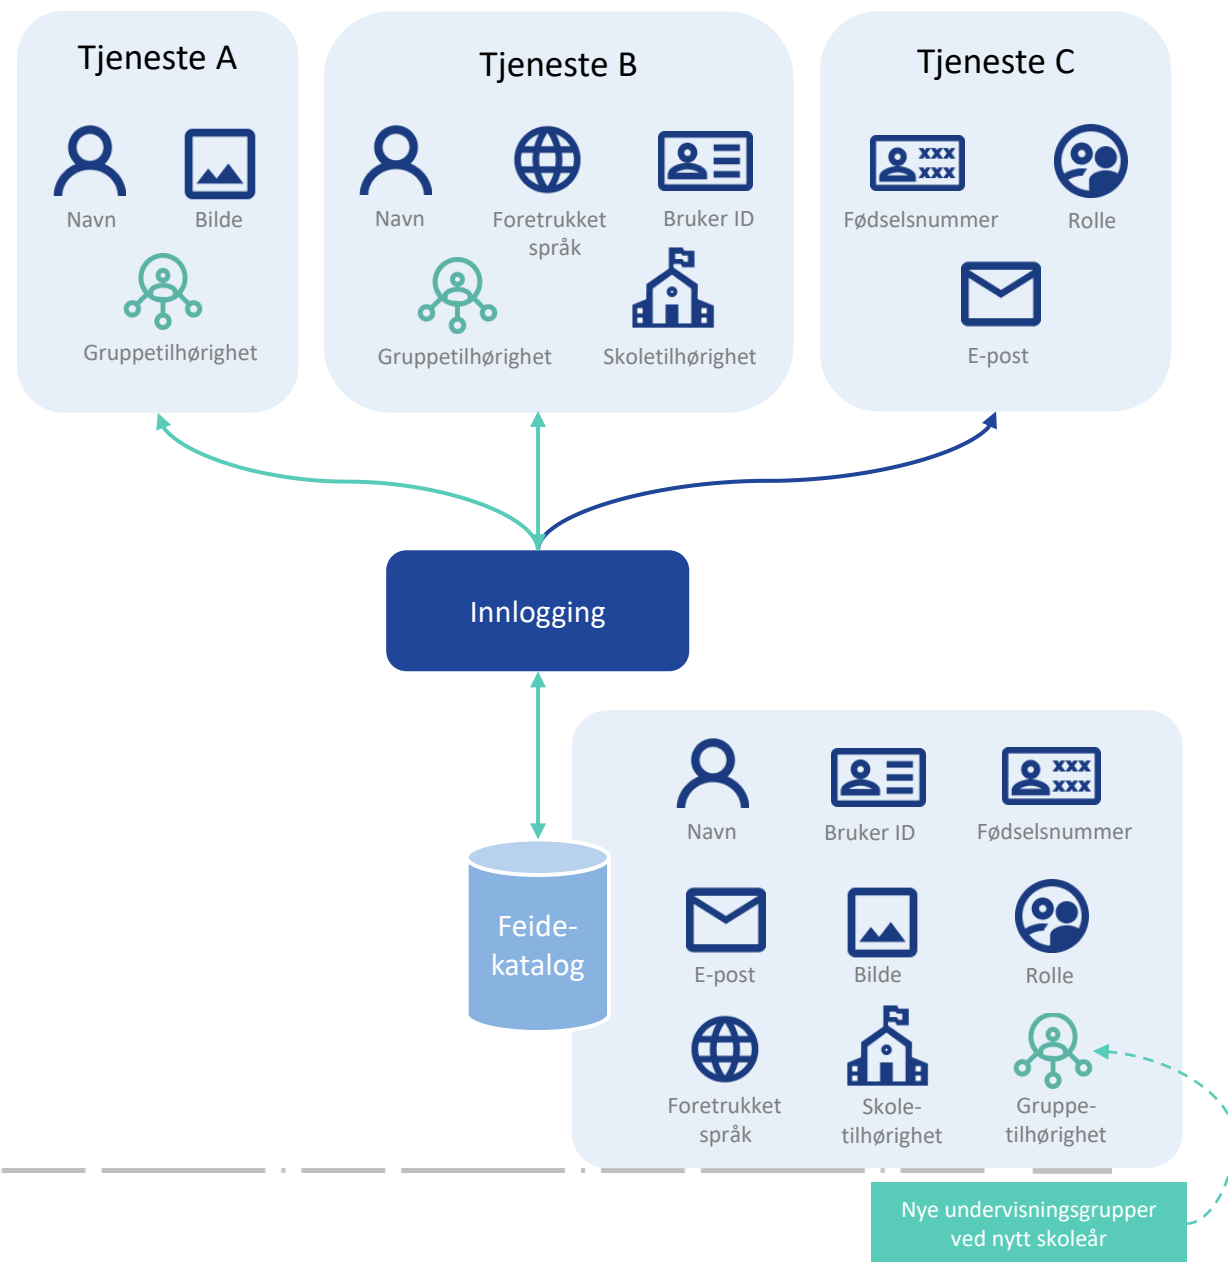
Tjeneste A

Navn
Bilde
Gruppetilhørighet

Tjeneste B

Navn
Foretrukket språk
Bruker ID
Gruppetilhørighet
Skoletilhørighet

Tjeneste C

XXX XXX
Fødselsnummer
Rolle
E-post

Innlogging

Feide-katalog

Navn
Bruker ID
XXX XXX
Fødselsnummer
E-post
Bilde
Rolle
Foretrukket språk
Skoletilhørighet
Gruppetilhørighet

Nye undervisningsgrupper ved nytt skoleår